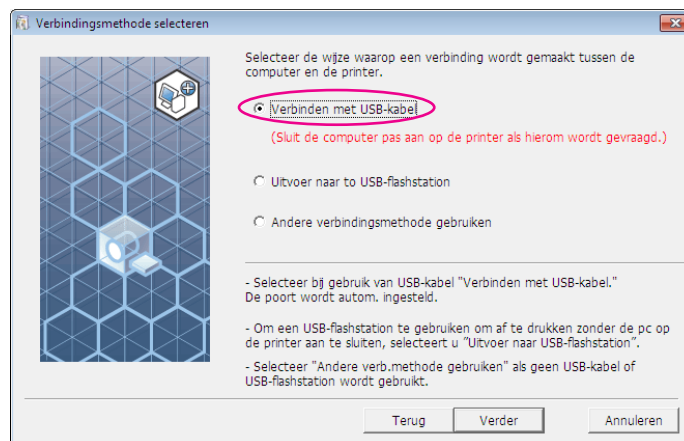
Verbindingsmethode selecteren

Selecteer de wijze waarop een verbinding wordt gemaakt tussen de computer en de printer.

Verbinden met USB-kabel

(Sluit de computer pas aan op de printer als hierom wordt gevraagd.)

Uitvoer naar to USB-flashstation

Andere verbindingsmethode gebruiken

- Selecteer bij gebruik van USB-kabel "Verbinden met USB-kabel." De poort wordt autom. ingesteld.

- Om een USB-flashstation te gebruiken om af te drukken zonder de pc op de printer aan te sluiten, selecteert u "Uitvoer naar USB-flashstation".

- Selecteer "Andere verb.methode gebruiken" als geen USB-kabel of USB-flashstation wordt gebruikt.

Terug | Verder | Annuleren